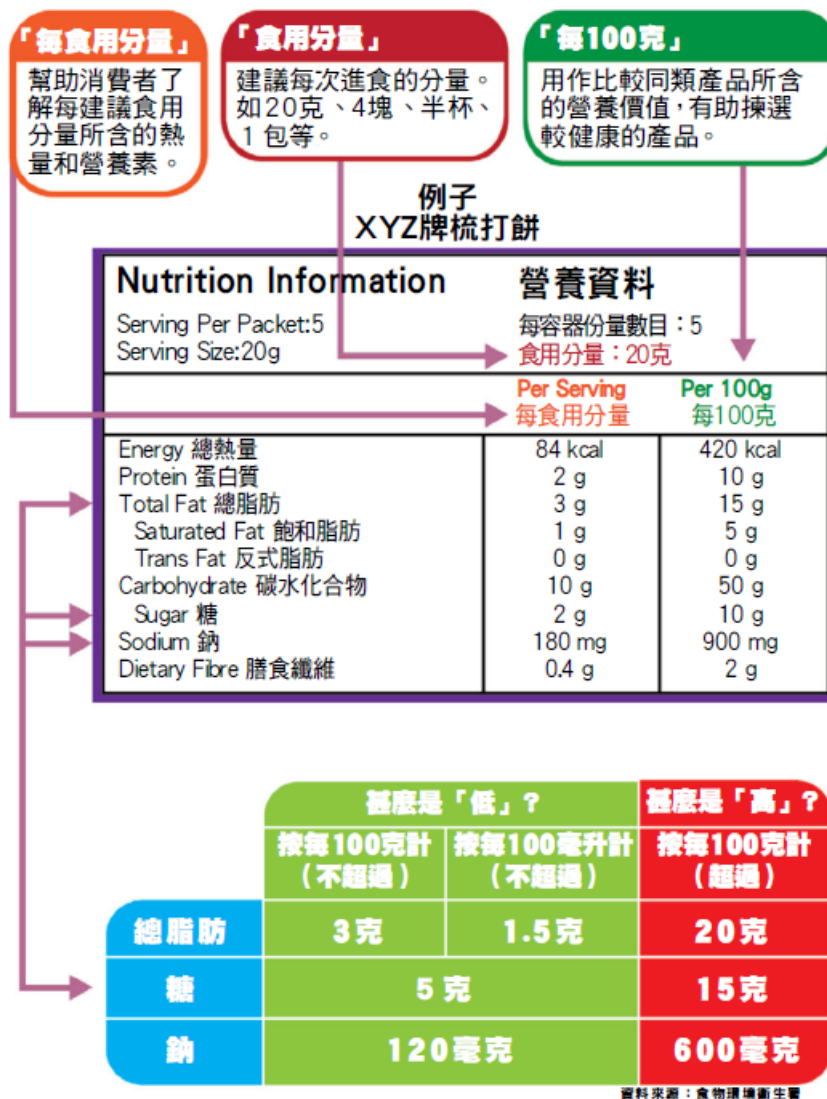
「每食用分量」

幫助消費者了解每建議食用分量所含的熱量和營養素。

「食用分量」

建議每次進食的分量。如20克、4塊、半杯、1包等。

「每100克」

用作比較同類產品所含的營養價值，有助揀選較健康的產品。

例子
XYZ牌梳打餅

Nutrition Information 營養資料

Serving Per Packet:5 每容器份量數目：5
Serving Size:20g 食用分量：20克

| | Per Serving 每食用分量 | Per 100g 每100克 |
|---|---|---|
| Energy 總熱量 | 84 kcal | 420 kcal |
| Protein 蛋白質 | 2 g | 10 g |
| Total Fat 總脂肪 | 3 g | 15 g |
| Saturated Fat 飽和脂肪 | 1 g | 5 g |
| Trans Fat 反式脂肪 | 0 g | 0 g |
| Carbohydrate 碳水化合物 | 10 g | 50 g |
| Sugar 糖 | 2 g | 10 g |
| Sodium 鈉 | 180 mg | 900 mg |
| Dietary Fibre 膳食纖維 | 0.4 g | 2 g |

| | 甚麼是「低」？ 按每100克計（不超過） | 甚麼是「低」？ 按每100毫升計（不超過） | 甚麼是「高」？ 按每100克計（超過） |
|---|---|---|---|
| 總脂肪 | 3克 | 1.5克 | 20克 |
| 糖 | 5克 | 5克 | 15克 |
| 鈉 | 120毫克 | 120毫克 | 600毫克 |

資料來源：食物環境衞生署